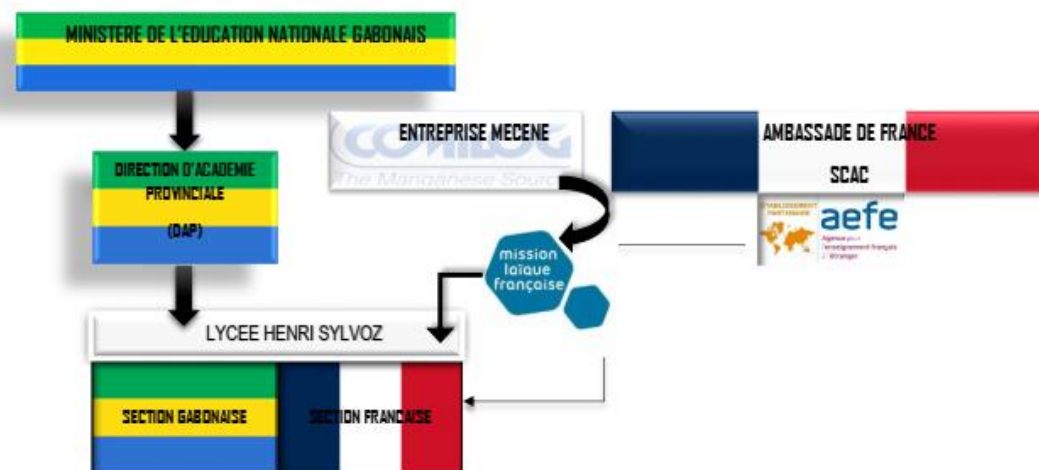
MINISTERE DE L'EDUCATION NATIONALE GABONAIS

DIRECTION D'ACADEMIE PROVINCIALE

(DAP)

ENTREPRISE MECENE

COMILOG

The Manganese Source

AMBASSADE DE FRANCE

SCAC

ETABLISSEMENT PARTENAIRE

aefe

Agence pour l'enseignement français à l'étranger

mission laïque française

LYCEE HENRI SYLVOZ

SECTION GABONAISE

SECTION FRANCAISE